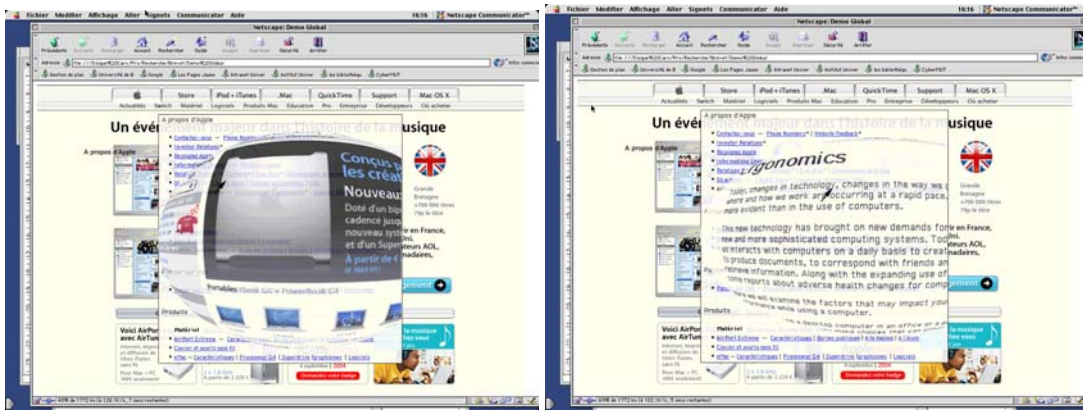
Fichier Modifier Affichage Aller Signets Communicator Aide 16:16 Netscape Communicator

Précédente Suivante Recharger Accueil Rechercher Guide Images Imprimer Sécurité Arrêter

Adresse

Store iPod + iTunes .Mac QuickTime Support Mac OS X

Un événement majeur dans l'histoire de la musique

A propos d'Apple

A propos d'Apple

Contactez-nous — Phone Numbers

Conçus pour les créatifs

Nouveaux

Doté d'un bi cadence jusq nouveau systè et d'un Supe

Portables

Grande Bretagne

en France, ini. en AOL, radaires,

Produits

Matériel

Voici AirPort avec AirTunes

La musique pour vous

Fichier Modifier Affichage Aller Signets Communicator Aide 16:16 Netscape Communicator

Netscape: Demo Global

Store iPod + iTunes .Mac QuickTime Support Mac OS X

Actualités Switch Matériel Logiciels Produits Mac Education Pro Entreprise Développeurs Où acheter

Un évén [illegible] musique

A propos d'Apple

Contactez-nous — Phone Numbers | Website Feedback

Ergonomics

changes in technology, changes in the way we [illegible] where and how we work are occurring at a rapid pace, more evident than in the use of computers.

This new technology has brought on new demands for new and more sophisticated computing systems. To interacts with computers on a daily basis to create to produce documents, to correspond with friends and retrieve information. Along with the expanding use of come reports about adverse health changes for comp

we will examine the factors that may impact your while using a computer.

Grande Bretagne

en France, ini. en AOL, radaires,

Produits

Matériel

La musique pour vous